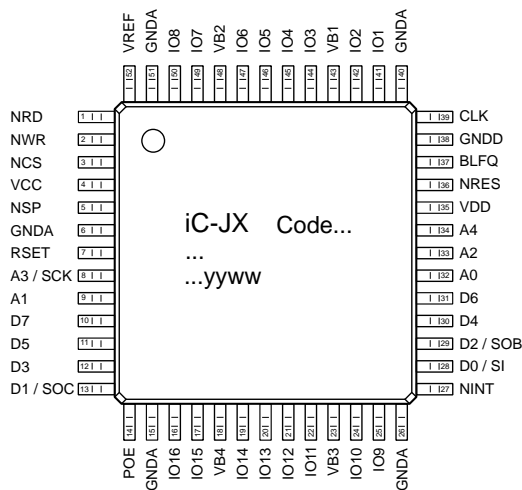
VREF GNDA IO8 IO7 VB2 IO6 IO5 IO4 IO3 VB1 IO2 IO1 GNDA

52 51 50 49 48 47 46 45 44 43 42 41 40

NRD 1
NWR 2
NCS 3
VCC 4
NSP 5
GNDA 6
RSET 7
A3 / SCK 8
A1 9
D7 10
D5 11
D3 12
D1 / SOC 13

39 CLK
38 GNDD
37 BLFQ
36 NRES
35 VDD
34 A4
33 A2
32 A0
31 D6
30 D4
29 D2 / SOB
28 D0 / SI
27 NINT

iC-JX Code...
...
...yyww

14 15 16 17 18 19 20 21 22 23 24 25 26

POE GNDA IO16 IO15 VB4 IO14 IO13 IO12 IO11 VB3 IO10 IO9 GNDA